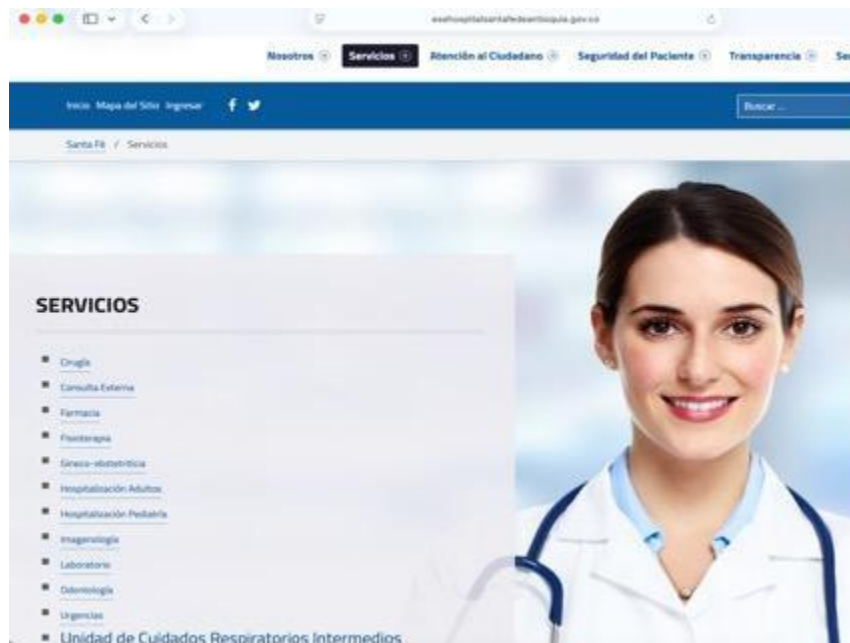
esehospitalsantafedeantioquia.gov.co

Nosotros Servicios Atención al Ciudadano Seguridad del Paciente Transparencia Se

Inicio Mapa del Sitio Ingresar

Buscar ...

Santa Fé / Servicios

SERVICIOS

- Cirugía
- Consulta Externa
- Farmacia
- Fisioterapia
- Gineco-obstetricia
- Hospitalización Adultos
- Hospitalización Pediatría
- Imagenología
- Laboratorio
- Odontología
- Urgencias
- Unidad de Cuidados Respiratorios Intermedios